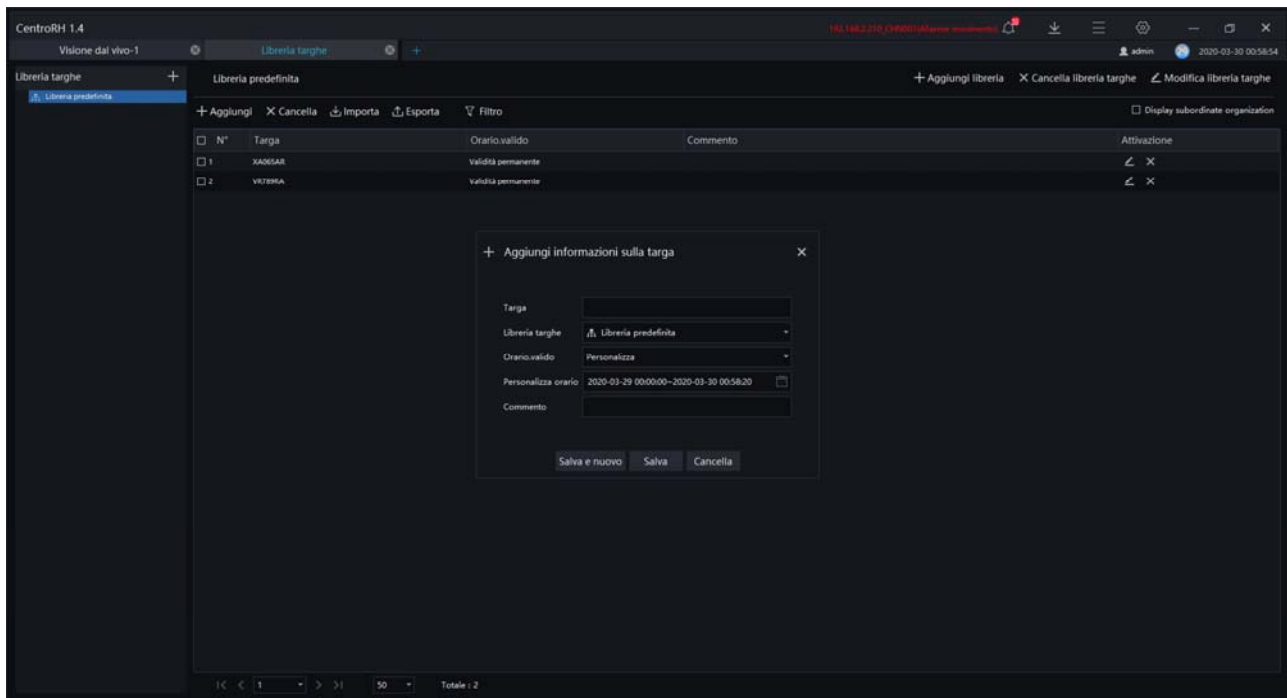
CentroRH 1.4

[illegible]

admin 2020-03-30 00:58:54

Visione dal vivo-1

Libreria targhe

+

Libreria targhe +

Libreria predefinita

Libreria predefinita

+ Aggiungi libreria × Cancella libreria targhe Modifica libreria targhe

+ Aggiungi × Cancella Importa Esporta Filtro

Display subordinate organization

| N° | Targa | Orario.valido | Commento | Attivazione |
|---|---|---|---|---|
| 1 | XA065AR | Validità permanente | | |
| 2 | VR789RA | Validità permanente | | |

+ Aggiungi informazioni sulla targa ×

Targa

Libreria targhe Libreria predefinita

Orario.valido Personalizza

Personalizza orario 2020-03-29 00:00:00~2020-03-30 00:58:20

Commento

Salva e nuovo Salva Cancella

1 50 Totale : 2